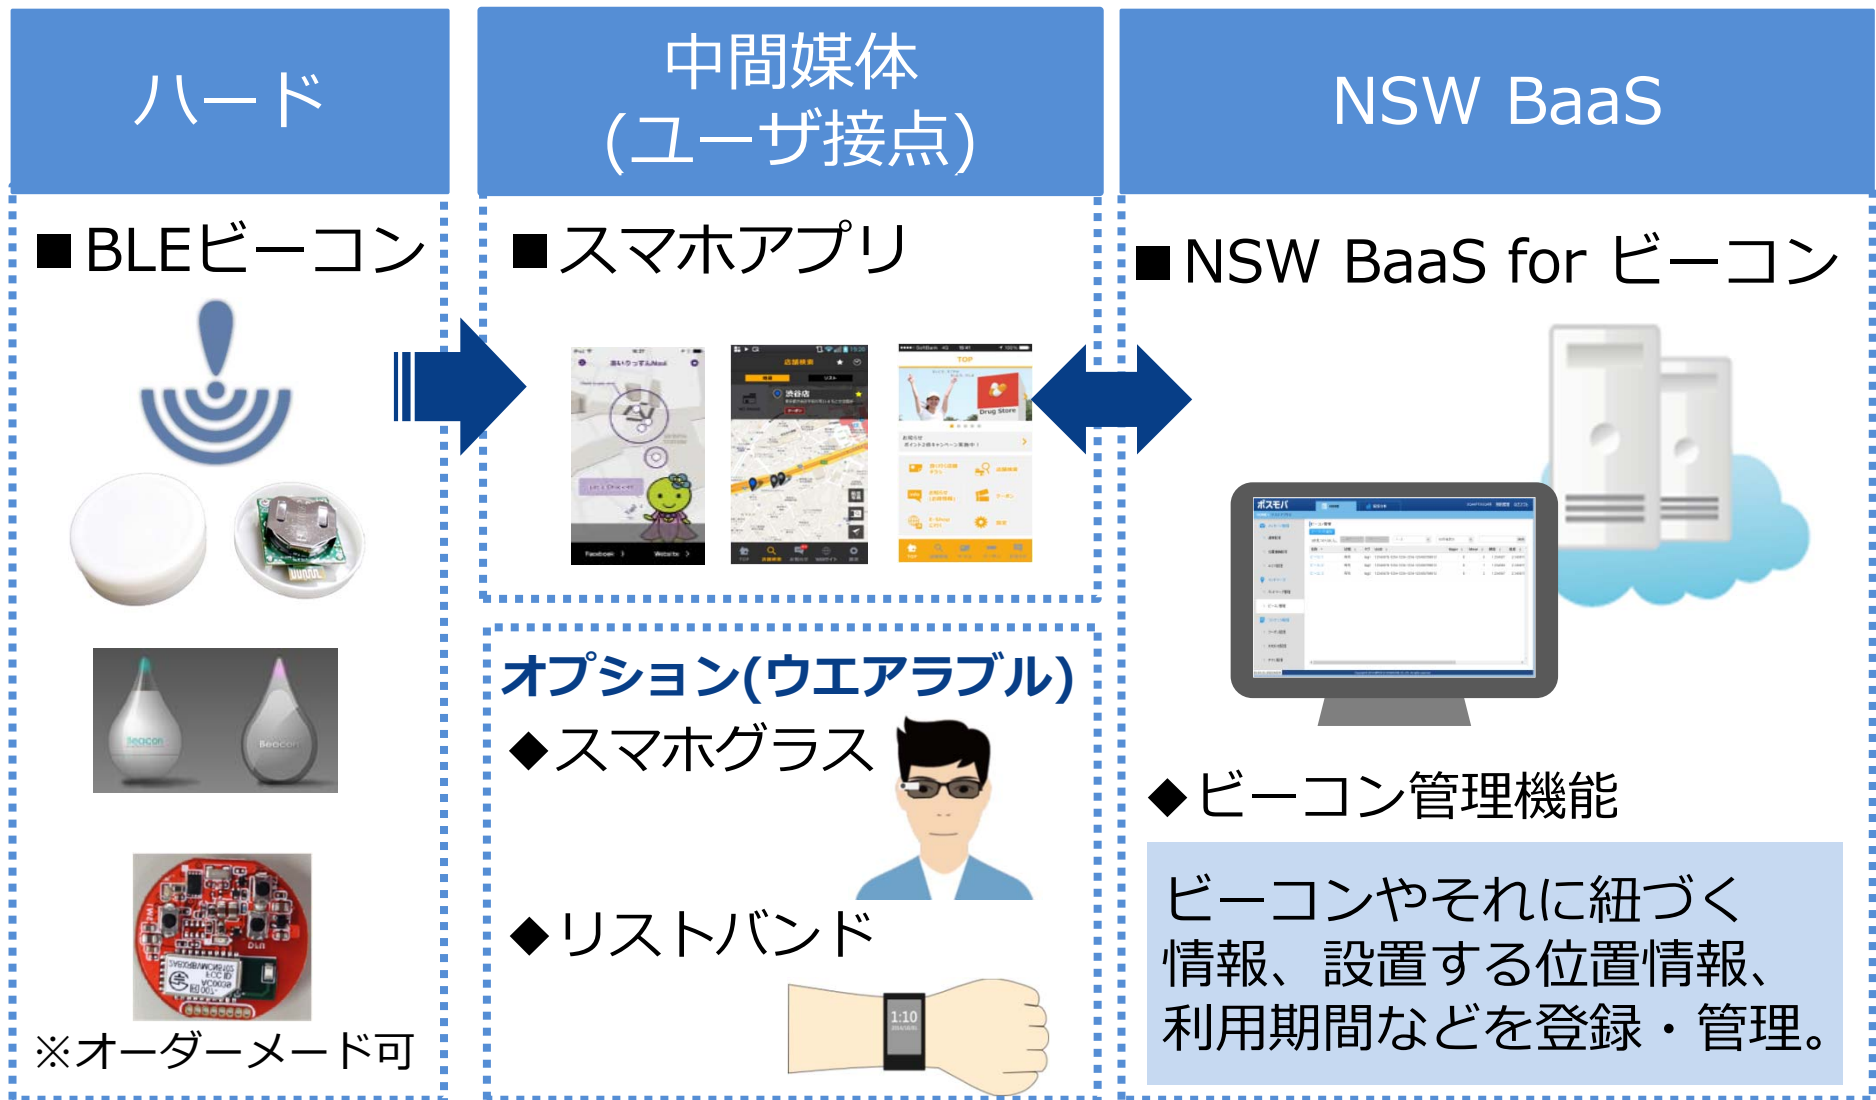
ハード

■BLEビーコン

Beacon

Beacon

※オーダーメード可

中間媒体
(ユーザ接点)

■スマホアプリ

オプション(ウエアラブル)

◆スマホグラス

◆リストバンド

1:10

NSW BaaS

■NSW BaaS for ビーコン

◆ビーコン管理機能

ビーコンやそれに紐づく情報、設置する位置情報、利用期間などを登録・管理。